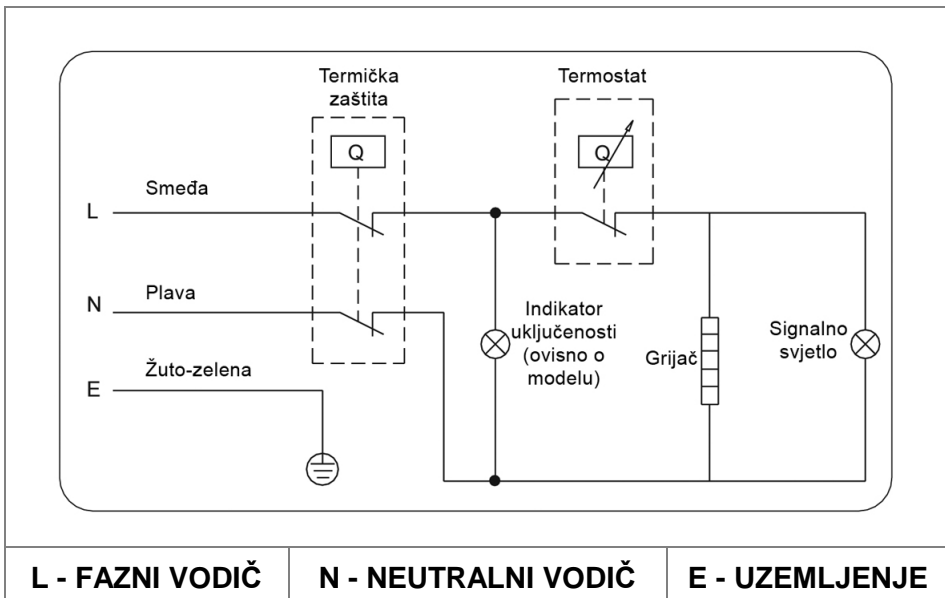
Termička zaštita

Q

Termostat

Q

L

Smeđa

N

Plava

E

Žuto-zelena

Indikator uključenosti (ovisno o modelu)

Grijač

Signalno svjetlo

| L - FAZNI VODIČ | N - NEUTRALNI VODIČ | E - UZEMLJENJE |
|---|---|---|